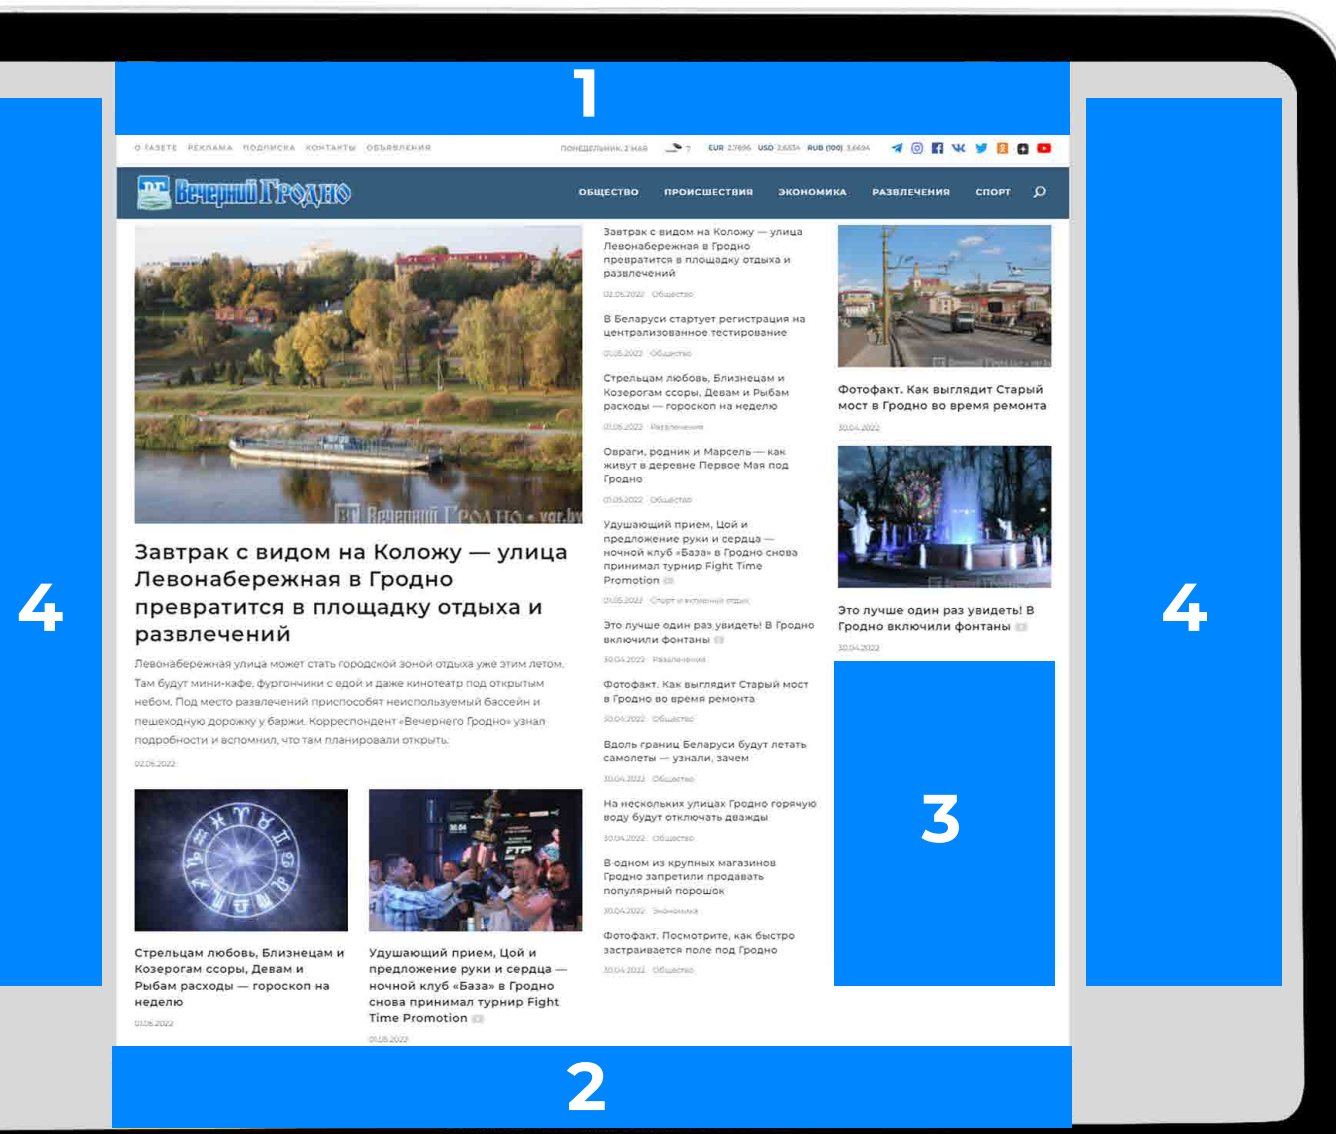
1

О ГАЗЕТЕ РЕКЛАМА ПОДПИСКА КОНТАКТЫ ОБЪЯВЛЕНИЯ

ПОНЕДЕЛЬНИК, 2 МАЯ 7 EUR 2,7896 USD 2,6534 RUB (100) 3,6694

Вечерний Гродно

ОБЩЕСТВО ПРОИСШЕСТВИЯ ЭКОНОМИКА РАЗВЛЕЧЕНИЯ СПОРТ

Вечерний Гродно • vgr.by

Завтрак с видом на Коложу — улица Левонабережная в Гродно превратится в площадку отдыха и развлечений

Левонабережная улица может стать городской зоной отдыха уже этим летом. Там будут мини-кафе, фургончики с едой и даже кинотеатр под открытым небом. Под место развлечений приспособят неиспользуемый бассейн и пешеходную дорожку у баржи. Корреспондент «Вечернего Гродно» узнал подробности и вспомнил, что там планировали открыть.

02.05.2022

Стрельцам любовь, Близнецам и Козерогам ссоры, Девам и Рыбам расходы — гороскоп на неделю

01.05.2022

Удушающий прием, Цой и предложение руки и сердца — ночной клуб «База» в Гродно снова принимал турнир Fight Time Promotion

01.05.2022

Завтрак с видом на Коложу — улица Левонабережная в Гродно превратится в площадку отдыха и развлечений

02.05.2022 Общество

В Беларуси стартует регистрация на централизованное тестирование

01.05.2022 Общество

Стрельцам любовь, Близнецам и Козерогам ссоры, Девам и Рыбам расходы — гороскоп на неделю

01.05.2022 Развлечения

Овраги, родник и Марсель — как живут в деревне Первое Мая под Гродно

01.05.2022 Общество

Удушающий прием, Цой и предложение руки и сердца — ночной клуб «База» в Гродно снова принимал турнир Fight Time Promotion

01.05.2022 Спорт и активный отдых

Это лучше один раз увидеть! В Гродно включили фонтаны

30.04.2022 Развлечения

Фотофакт. Как выглядит Старый мост в Гродно во время ремонта

30.04.2022 Общество

Вдоль границ Беларуси будут летать самолеты — узнали, зачем

30.04.2022 Общество

На нескольких улицах Гродно горячую воду будут отключать дважды

30.04.2022 Общество

В одном из крупных магазинов Гродно запретили продавать популярный порошок

30.04.2022 Экономика

Фотофакт. Посмотрите, как быстро застраивается поле под Гродно

30.04.2022 Общество

Фотофакт. Как выглядит Старый мост в Гродно во время ремонта

30.04.2022

Это лучше один раз увидеть! В Гродно включили фонтаны

30.04.2022

3

4

4

2